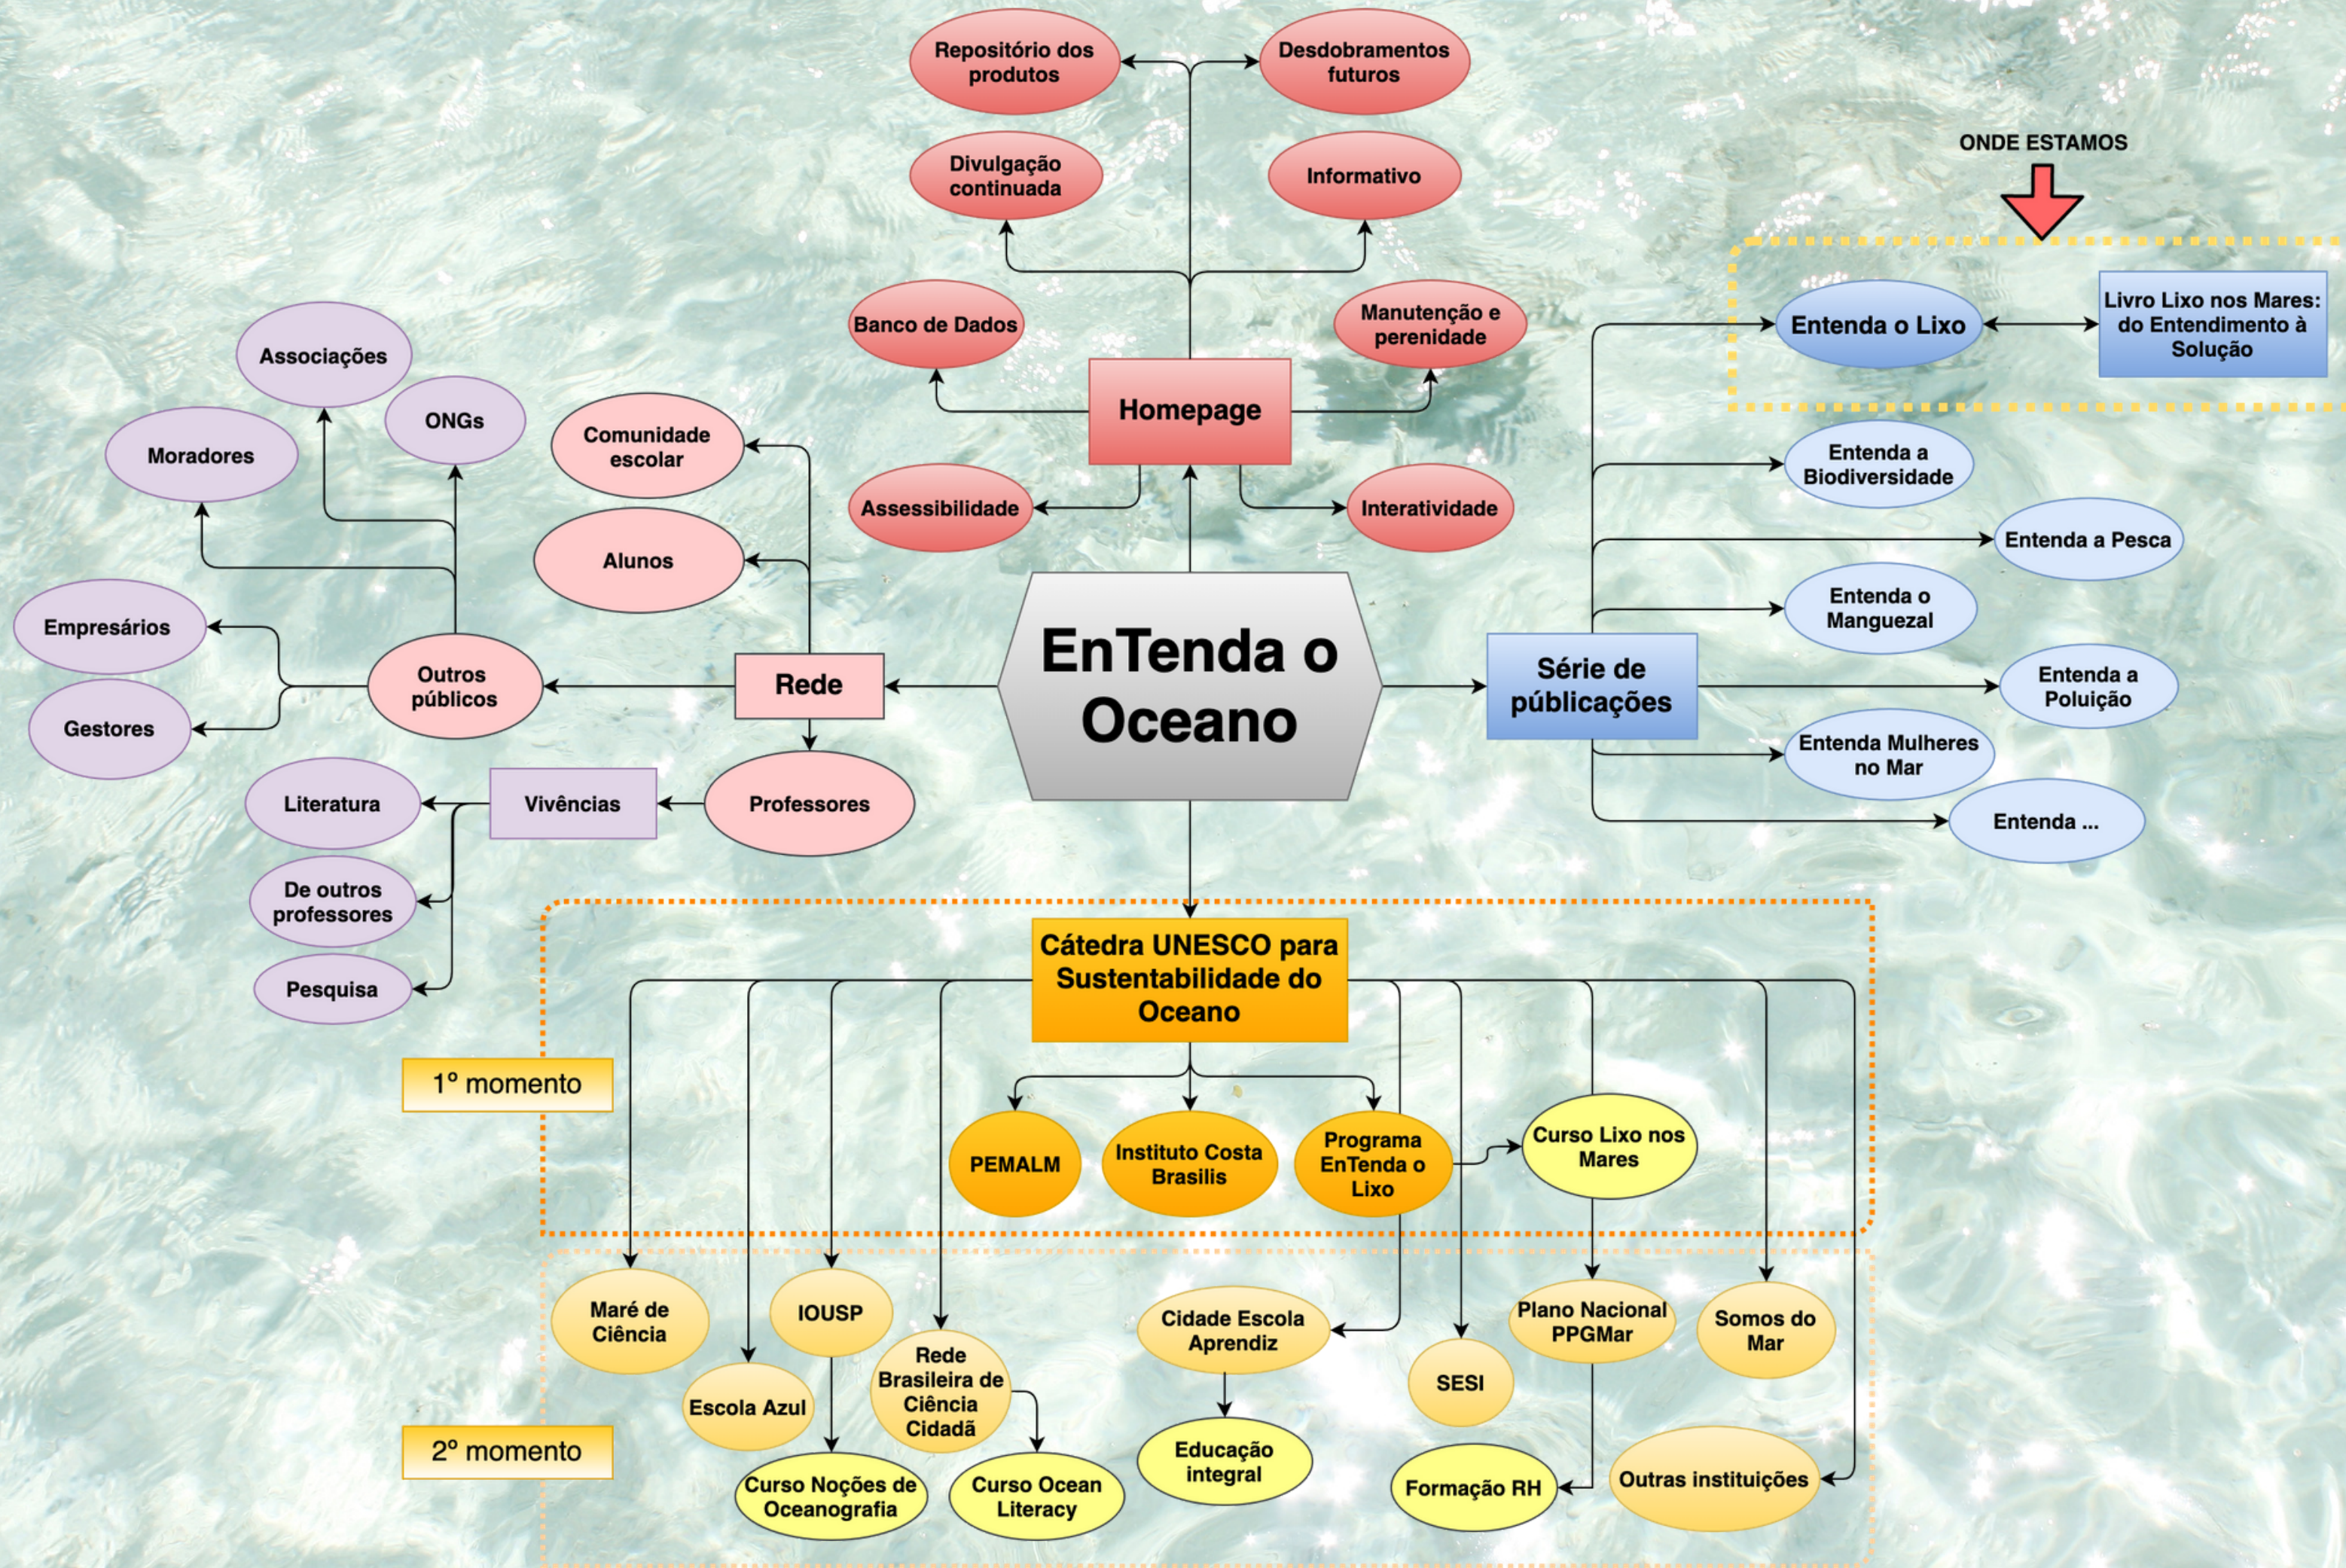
Repositório dos produtos

Desdobramentos futuros

Divulgação continuada

Informativo

ONDE ESTAMOS

Banco de Dados

Manutenção e perenidade

Homepage

Assessibilidade

Interatividade

Associações

ONGs

Moradores

Comunidade escolar

Alunos

Empresários

Gestores

Outros públicos

Rede

EnTenda o Oceano

Entenda o Lixo

Livro Lixo nos Mares: do Entendimento à Solução

Entenda a Biodiversidade

Entenda a Pesca

Entenda o Manguezal

Série de publicações

Entenda a Poluição

Entenda Mulheres no Mar

Entenda ...

Literatura

Vivências

Professores

De outros professores

Pesquisa

Cátedra UNESCO para Sustentabilidade do Oceano

1º momento

PEMALM

Instituto Costa Brasilis

Programa EnTenda o Lixo

Curso Lixo nos Mares

Maré de Ciência

IOUSP

Escola Azul

Rede Brasileira de Ciência Cidadã

Cidade Escola Aprendiz

SESI

Plano Nacional PPGMar

Somos do Mar

2º momento

Curso Noções de Oceanografia

Curso Ocean Literacy

Educação integral

Formação RH

Outras instituições